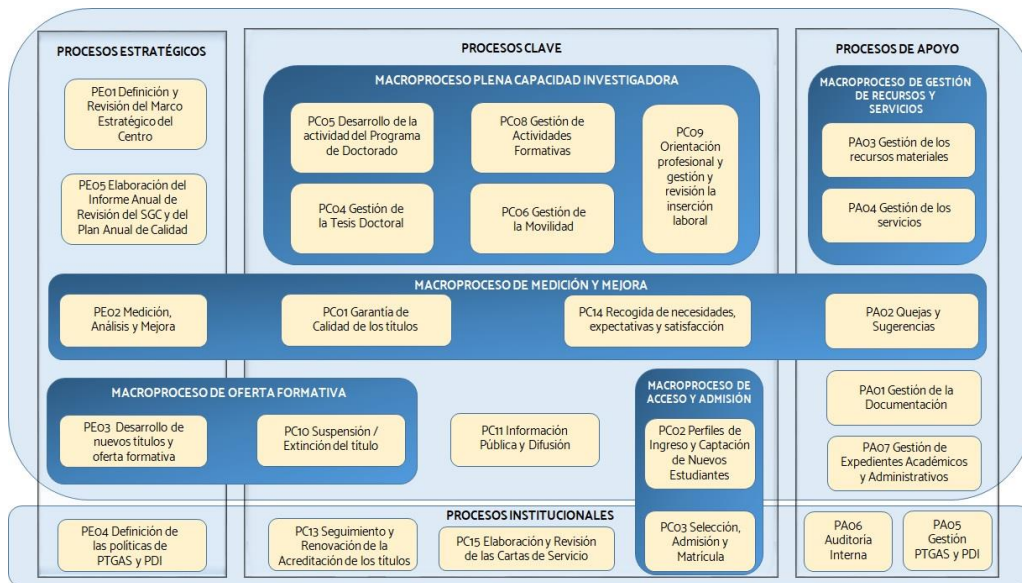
PROCESOS ESTRATÉGICOS

PE01 Definición y Revisión del Marco Estratégico del Centro

PE05 Elaboración del Informe Anual de Revisión del SGC y del Plan Anual de Calidad

PROCESOS CLAVE

MACROPROCESO PLENA CAPACIDAD INVESTIGADORA

PC05 Desarrollo de la actividad del Programa de Doctorado

PC08 Gestión de Actividades Formativas

PC09 Orientación profesional y gestión y revisión la inserción laboral

PC04 Gestión de la Tesis Doctoral

PC06 Gestión de la Movilidad

PROCESOS DE APOYO

MACROPROCESO DE GESTIÓN DE RECURSOS Y SERVICIOS

PA03 Gestión de los recursos materiales

PA04 Gestión de los servicios

MACROPROCESO DE MEDICIÓN Y MEJORA

PE02 Medición, Análisis y Mejora

PC01 Garantía de Calidad de los títulos

PC14 Recogida de necesidades, expectativas y satisfacción

PA02 Quejas y Sugerencias

MACROPROCESO DE OFERTA FORMATIVA

PE03 Desarrollo de nuevos títulos y oferta formativa

PC10 Suspensión / Extinción del título

PC11 Información Pública y Difusión

MACROPROCESO DE ACCESO Y ADMISIÓN

PC02 Perfiles de Ingreso y Captación de Nuevos Estudiantes

PA01 Gestión de la Documentación

PA07 Gestión de Expedientes Académicos y Administrativos

PROCESOS INSTITUCIONALES

PE04 Definición de las políticas de PTGAS y PDI

PC13 Seguimiento y Renovación de la Acreditación de los títulos

PC15 Elaboración y Revisión de las Cartas de Servicio

PC03 Selección, Admisión y Matrícula

PA06 Auditoría Interna

PA05 Gestión PTGAS y PDI